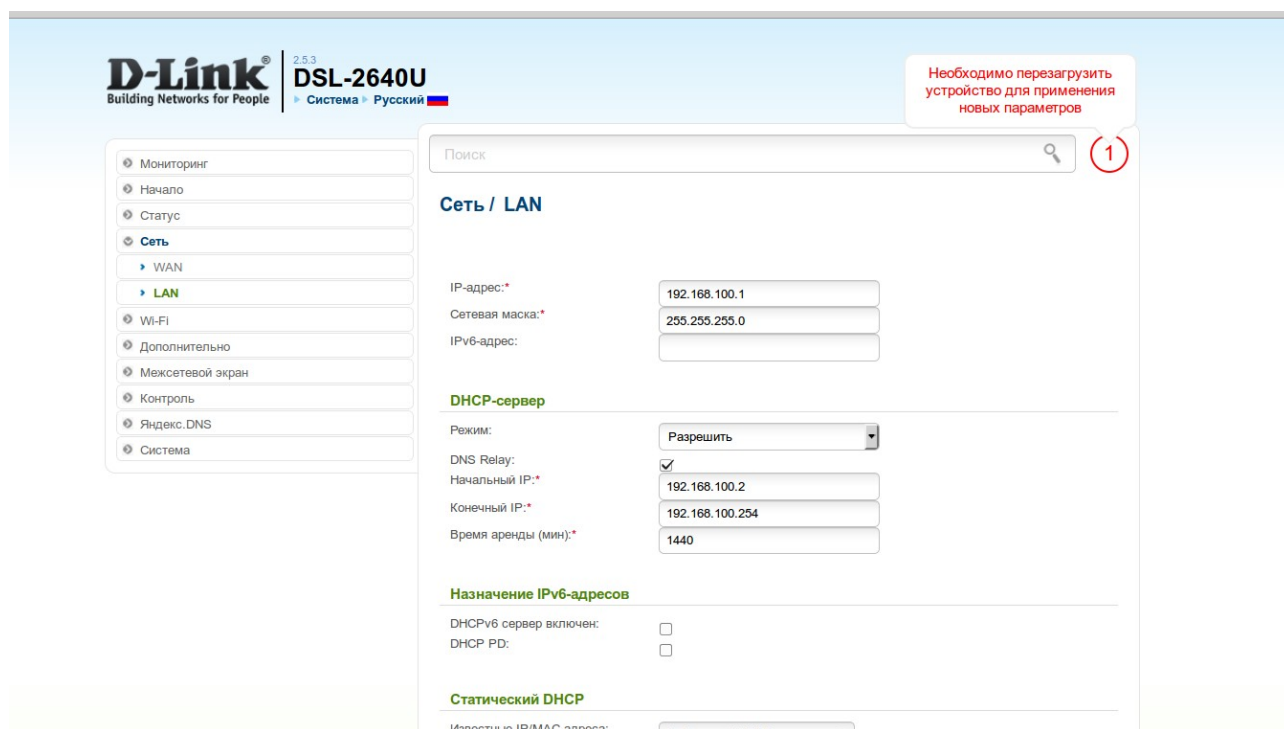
D-Link®
Building Networks for People

2.5.3
DSL-2640U
▸ Система ▸ Русский

Необходимо перезагрузить устройство для применения новых параметров

Поиск

1

Мониторинг
Начало
Статус
Сеть
› WAN
› LAN
Wi-Fi
Дополнительно
Межсетевой экран
Контроль
Яндекс.DNS
Система

Сеть / LAN

IP-адрес:* 192.168.100.1
Сетевая маска:* 255.255.255.0
IPv6-адрес:

DHCP-сервер

Режим: Разрешить
DNS Relay: ✓
Начальный IP:* 192.168.100.2
Конечный IP:* 192.168.100.254
Время аренды (мин):* 1440

Назначение IPv6-адресов

DHCPv6 сервер включен:
DHCP PD:

Статический DHCP

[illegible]